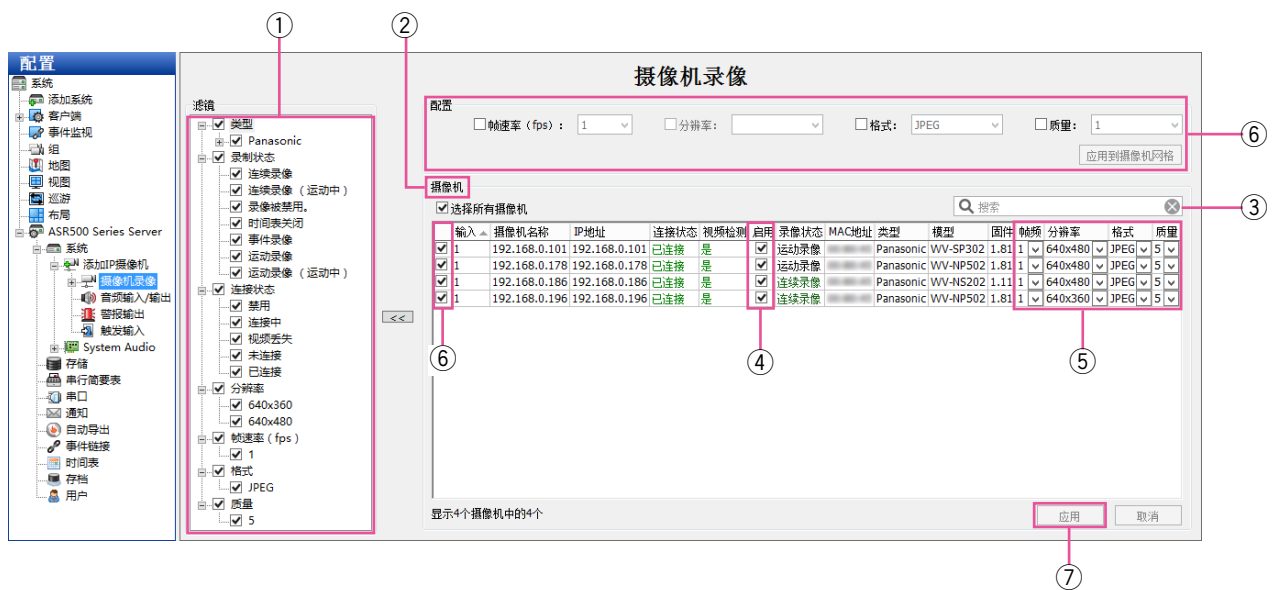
配置
系统
添加系统
客户端
事件监视
组
地图
视图
巡游
布局
ASR500 Series Server
系统
添加IP摄像机
摄像机录像
音频输入/输出
警报输出
触发输入
System Audio
存储
串行简要表
串口
通知
自动导出
事件链接
时间表
存档
用户

①
②

摄像机录像

滤镜
类型
Panasonic
录制状态
连续录像
连续录像（运动中）
录像被禁用。
时间表关闭
事件录像
运动录像
运动录像（运动中）
连接状态
禁用
连接中
视频丢失
未连接
已连接
分辨率
640x360
640x480
帧速率（fps）
1
格式
JPEG
质量
5

<<

配置
帧速率（fps）： 1
分辨率：
格式： JPEG
质量： 1
应用到摄像机网格
⑥

摄像机
选择所有摄像机
搜索
③

| | 输入 | 摄像机名称 | IP地址 | 连接状态 | 视频检测 | 启用 | 录像状态 | MAC地址 | 类型 | 模型 | 固件 | 帧频 | 分辨率 | 格式 | 质量 |
|---|---|---|---|---|---|---|---|---|---|---|---|---|---|---|---|
| ☑ | 1 | 192.168.0.101 | 192.168.0.101 | 已连接 | 是 | ☑ | 运动录像 | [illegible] | Panasonic | WV-SP302 | 1.81 | 1 | 640x480 | JPEG | 5 |
| ☑ | 1 | 192.168.0.178 | 192.168.0.178 | 已连接 | 是 | ☑ | 运动录像 | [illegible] | Panasonic | WV-NP502 | 1.81 | 1 | 640x480 | JPEG | 5 |
| ☑ | 1 | 192.168.0.186 | 192.168.0.186 | 已连接 | 是 | ☑ | 连续录像 | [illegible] | Panasonic | WV-NS202 | 1.11 | 1 | 640x480 | JPEG | 5 |
| ☑ | 1 | 192.168.0.196 | 192.168.0.196 | 已连接 | 是 | ☑ | 连续录像 | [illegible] | Panasonic | WV-NP502 | 1.81 | 1 | 640x360 | JPEG | 5 |

⑥
④
⑤

显示4个摄像机中的4个
应用
取消
⑦